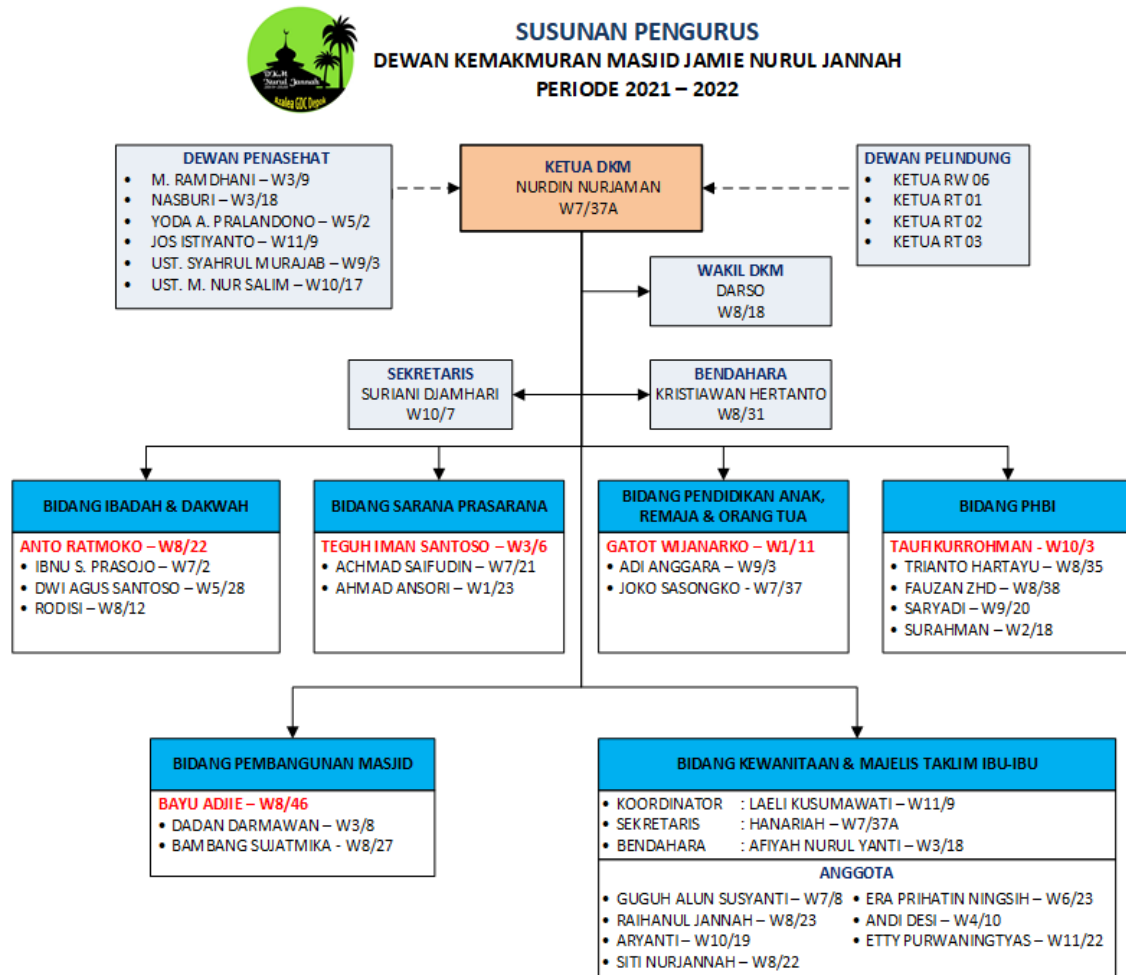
DKM Nurul Jannah
Azalea GDC Depok

SUSUNAN PENGURUS
DEWAN KEMAKMURAN MASJID JAMIE NURUL JANNAH
PERIODE 2021 – 2022

DEWAN PENASEHAT
• M. RAMDHANI – W3/9
• NASBURI – W3/18
• YODA A. PRALANDONO – W5/2
• JOS ISTIYANTO – W11/9
• UST. SYAHRUL MURAJAB – W9/3
• UST. M. NUR SALIM – W10/17

KETUA DKM
NURDIN NURJAMAN
W7/37A

DEWAN PELINDUNG
• KETUA RW 06
• KETUA RT 01
• KETUA RT 02
• KETUA RT 03

WAKIL DKM
DARSO
W8/18

SEKRETARIS
SURIANI DJAMHARI
W10/7

BENDAHARA
KRISTIAWAN HERTANTO
W8/31

BIDANG IBADAH & DAKWAH
ANTO RATMOKO – W8/22
• IBNU S. PRASOJO – W7/2
• DWI AGUS SANTOSO – W5/28
• RODISI – W8/12

BIDANG SARANA PRASARANA
TEGUH IMAN SANTOSO – W3/6
• ACHMAD SAIFUDIN – W7/21
• AHMAD ANSORI – W1/23

BIDANG PENDIDIKAN ANAK, REMAJA & ORANG TUA
GATOT WIJANARKO – W1/11
• ADI ANGGARA – W9/3
• JOKO SASONGKO - W7/37

BIDANG PHBI
TAUFIKURROHMAN - W10/3
• TRIANTO HARTAYU – W8/35
• FAUZAN ZHD – W8/38
• SARYADI – W9/20
• SURAHMAN – W2/18

BIDANG PEMBANGUNAN MASJID
BAYU ADJIE – W8/46
• DADAN DARMAWAN – W3/8
• BAMBANG SUJATMIKA - W8/27

BIDANG KEWANITAAN & MAJELIS TAKLIM IBU-IBU
• KOORDINATOR : LAELI KUSUMAWATI – W11/9
• SEKRETARIS : HANARIAH – W7/37A
• BENDAHARA : AFIYAH NURUL YANTI – W3/18
ANGGOTA
• GUGUH ALUN SUSYANTI – W7/8
• RAIHANUL JANNAH – W8/23
• ARYANTI – W10/19
• SITI NURJANNAH – W8/22
• ERA PRIHATIN NINGSIH – W6/23
• ANDI DESI – W4/10
• ETTY PURWANINGTYAS – W11/22